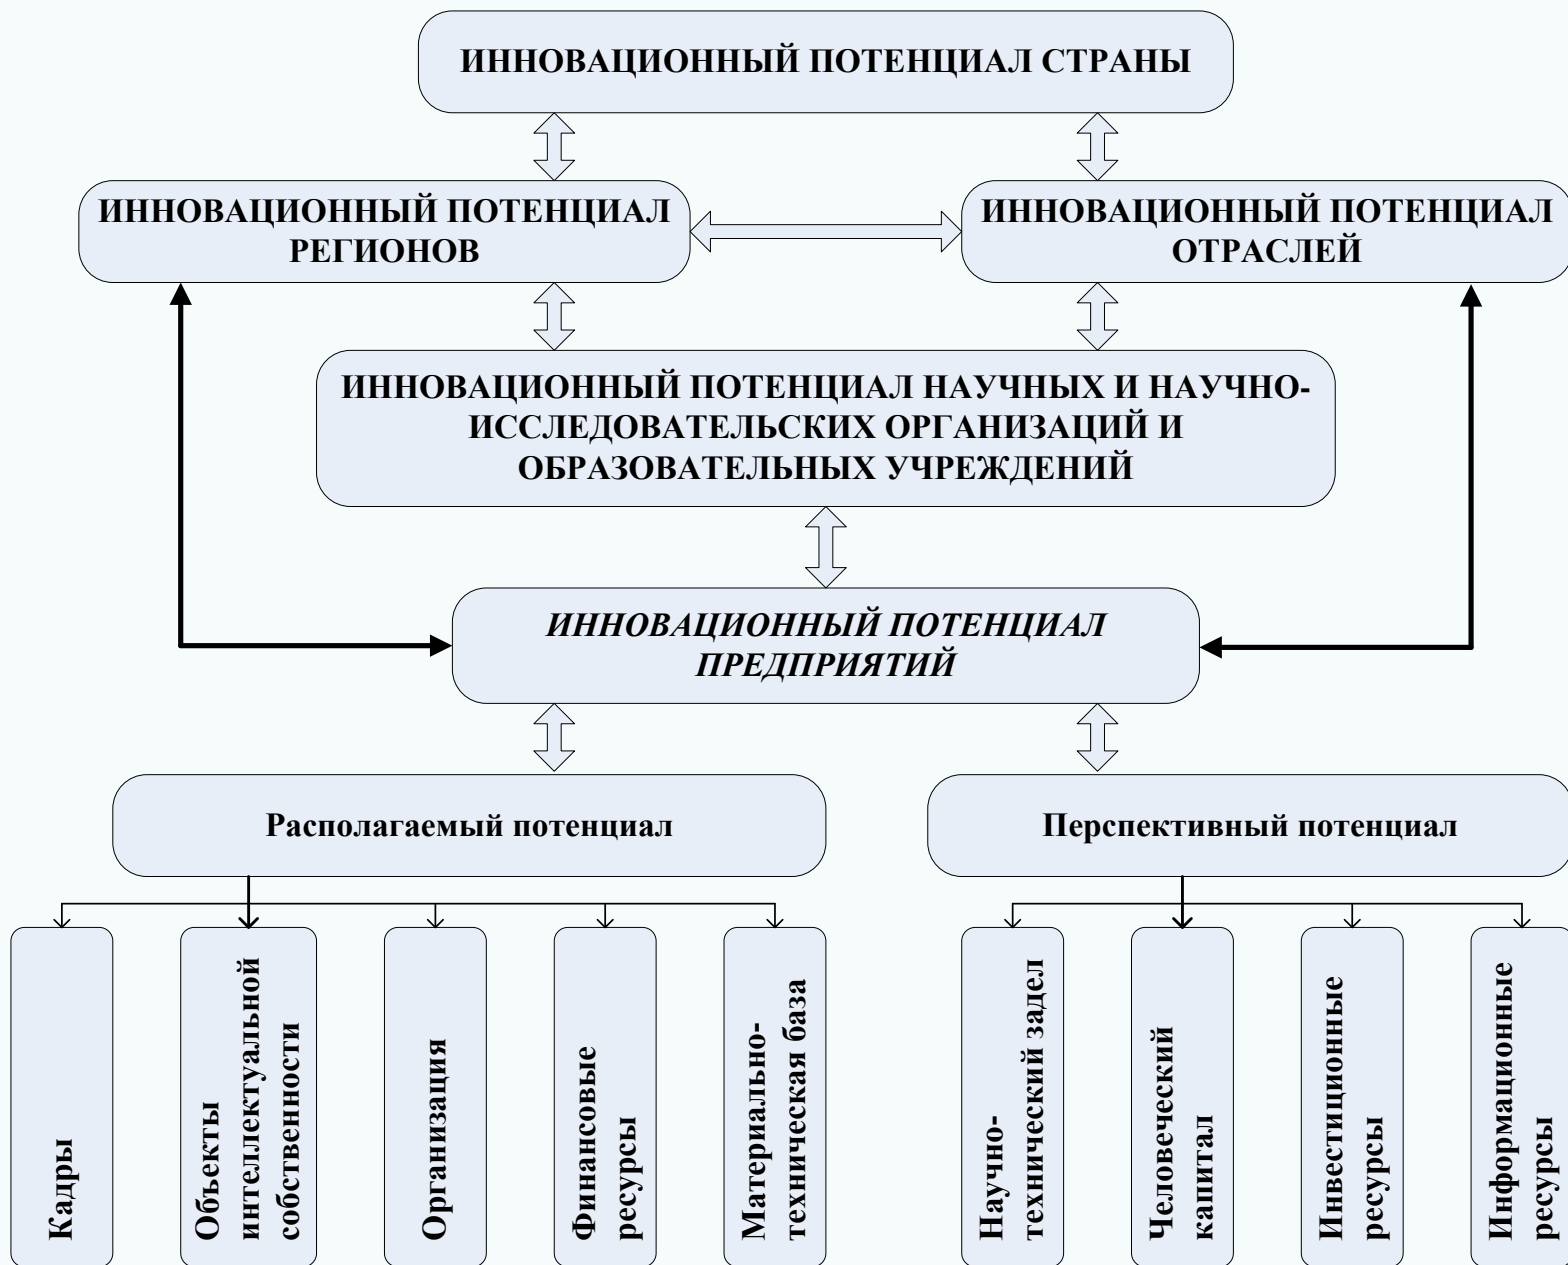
ИННОВАЦИОННЫЙ ПОТЕНЦИАЛ СТРАНЫ

ИННОВАЦИОННЫЙ ПОТЕНЦИАЛ РЕГИОНОВ

ИННОВАЦИОННЫЙ ПОТЕНЦИАЛ ОТРАСЛЕЙ

ИННОВАЦИОННЫЙ ПОТЕНЦИАЛ НАУЧНЫХ И НАУЧНО-ИССЛЕДОВАТЕЛЬСКИХ ОРГАНИЗАЦИЙ И ОБРАЗОВАТЕЛЬНЫХ УЧРЕЖДЕНИЙ

ИННОВАЦИОННЫЙ ПОТЕНЦИАЛ ПРЕДПРИЯТИЙ

Располагаемый потенциал

Перспективный потенциал

Кадры

Объекты интеллектуальной собственности

Организация

Финансовые ресурсы

Материально-техническая база

Научно-технический задел

Человеческий капитал

Инвестиционные ресурсы

Информационные ресурсы